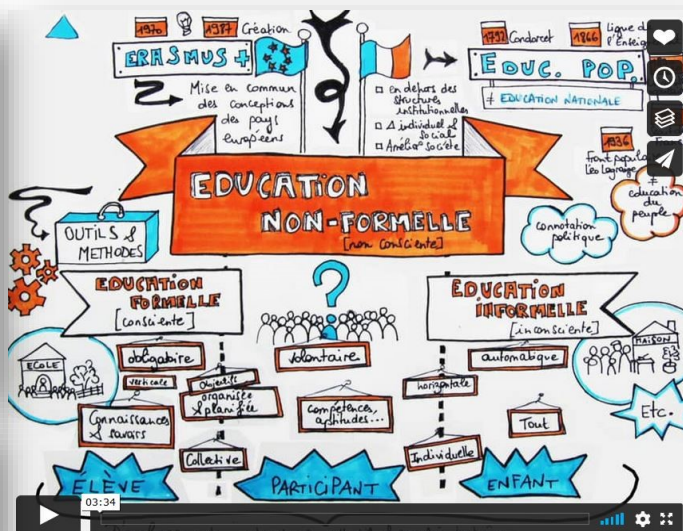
1970 1987 Création

ERASMUS +

Mise en commun des conceptions des pays européens

1792 Condorcet 1866 Ligue de l'Enseig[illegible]

EDUC. POP.

≠ EDUCATION NATIONALE

□ en dehors des structures institutionnelles
□ Δ individuel & social
□ Amélio° société

1936 Front populaire Léo Lagrange

≠ éducation du peuple

connotation politique

EDUCATION NON-FORMELLE
[non consciente]

OUTILS & METHODES

EDUCATION FORMELLE
[consciente]

EDUCATION INFORMELLE
[inconsciente]

ECOLE

MAISON

obligatoire

verticale

volontaire

Objectif organisé & planifié

automatique

horizontale

Connaissances savoirs

compétences, aptitudes...

Tout

Collective

Individuelle

Etc.

ELEVE

PARTICIPANT

ENFANT

03:34